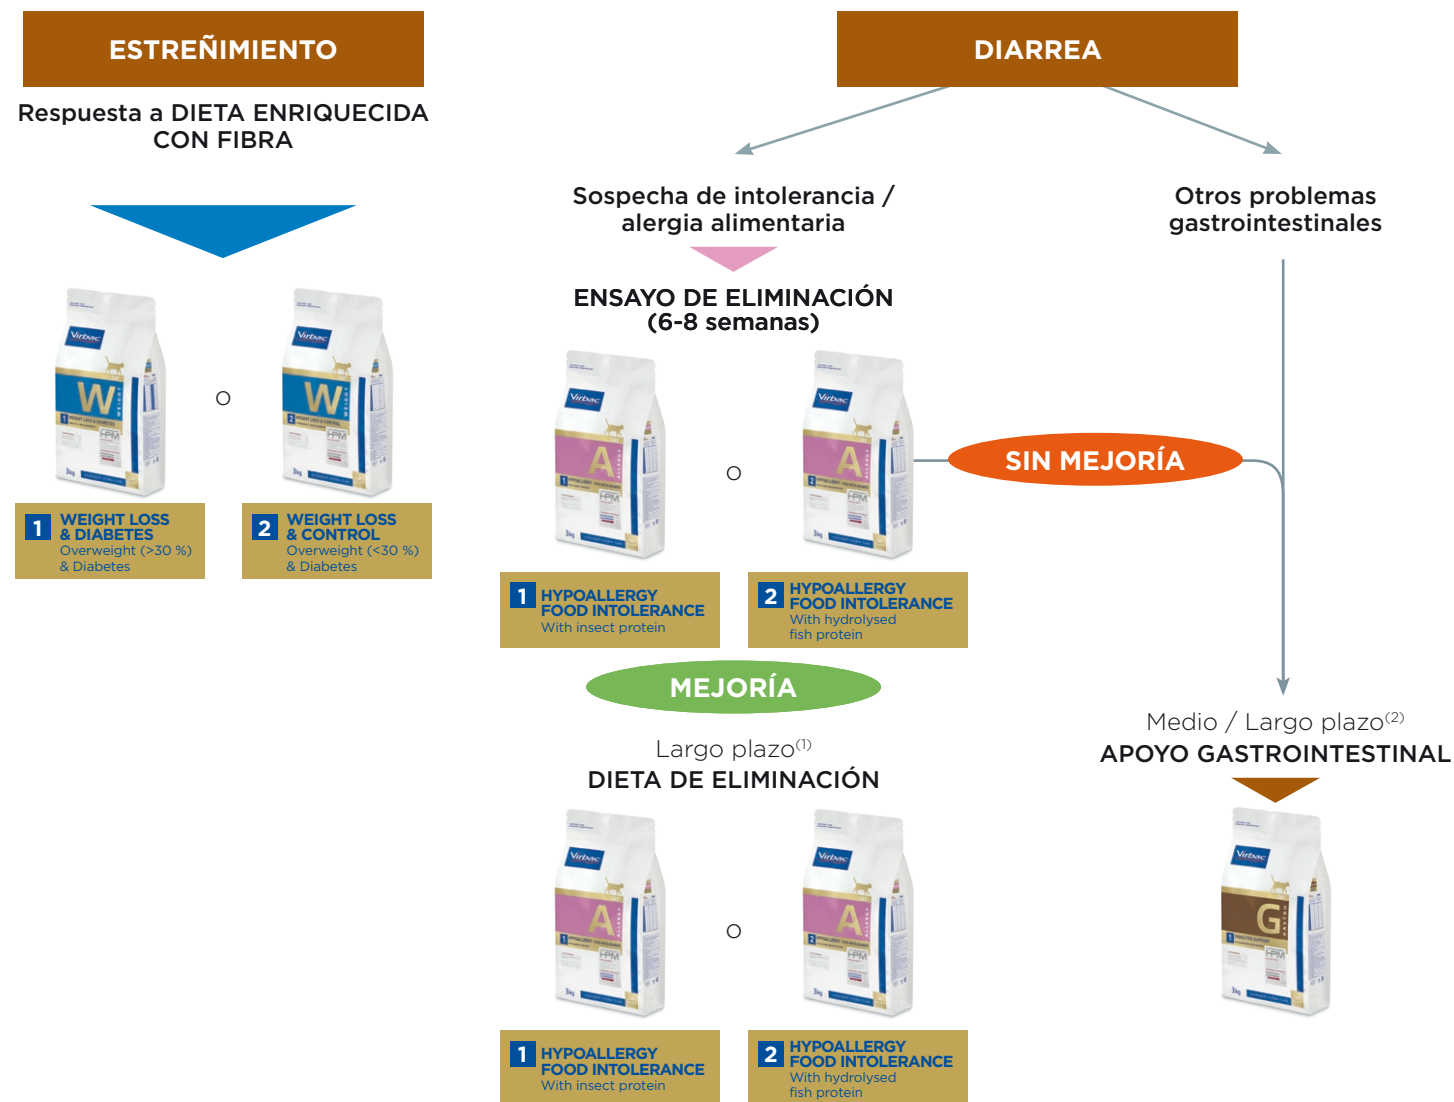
ESTREÑIMIENTO

Respuesta a DIETA ENRIQUECIDA CON FIBRA

W

o

W

1 WEIGHT LOSS & DIABETES
Overweight (>30 %) & Diabetes

2 WEIGHT LOSS & CONTROL
Overweight (<30 %) & Diabetes

DIARREA

Sospecha de intolerancia / alergia alimentaria

Otros problemas gastrointestinales

ENSAYO DE ELIMINACIÓN (6-8 semanas)

A

o

A

SIN MEJORÍA

1 HYPOALLERGY FOOD INTOLERANCE
With insect protein

2 HYPOALLERGY FOOD INTOLERANCE
With hydrolysed fish protein

MEJORÍA

Largo plazo$^{(1)}$
DIETA DE ELIMINACIÓN

A

o

A

1 HYPOALLERGY FOOD INTOLERANCE
With insect protein

2 HYPOALLERGY FOOD INTOLERANCE
With hydrolysed fish protein

Medio / Largo plazo$^{(2)}$
APOYO GASTROINTESTINAL

G